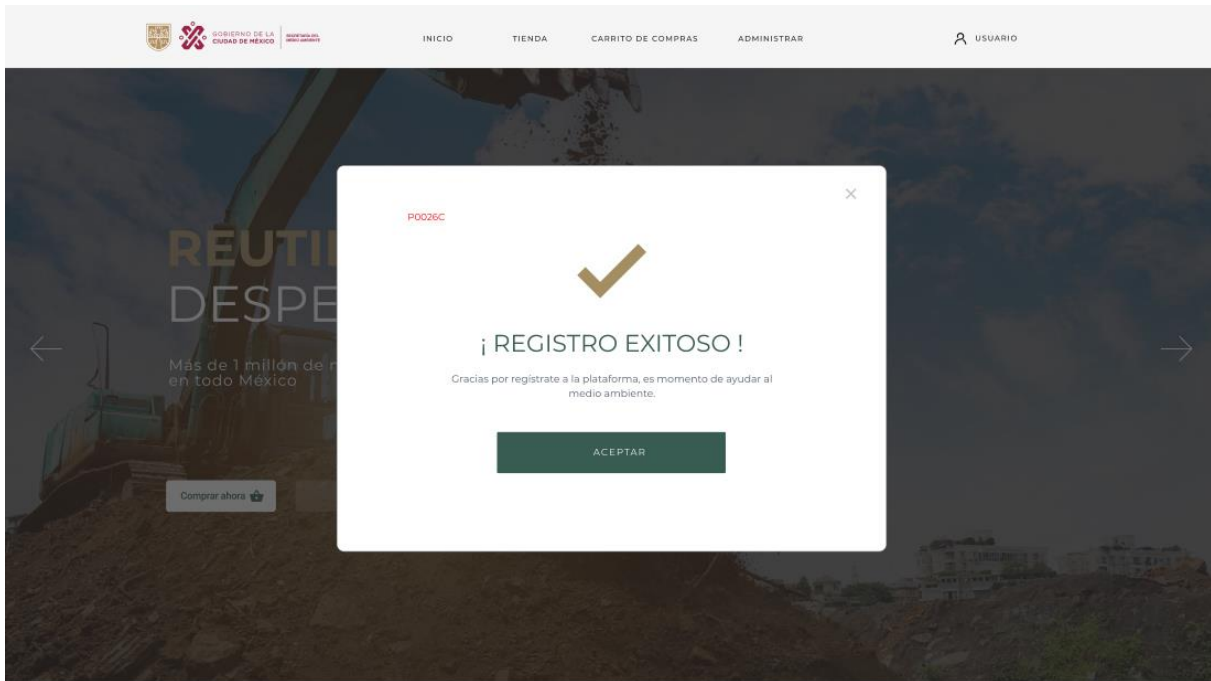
GOBIERNO DE LA CIUDAD DE MÉXICO | SECRETARÍA DEL MEDIO AMBIENTE

INICIO TIENDA CARRITO DE COMPRAS ADMINISTRAR

USUARIO

REUTI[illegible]
DESPE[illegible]

Más de 1 millón de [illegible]
en todo México

Comprar ahora

P0026C

¡ REGISTRO EXITOSO !

Gracias por registrate a la plataforma, es momento de ayudar al medio ambiente.

ACEPTAR